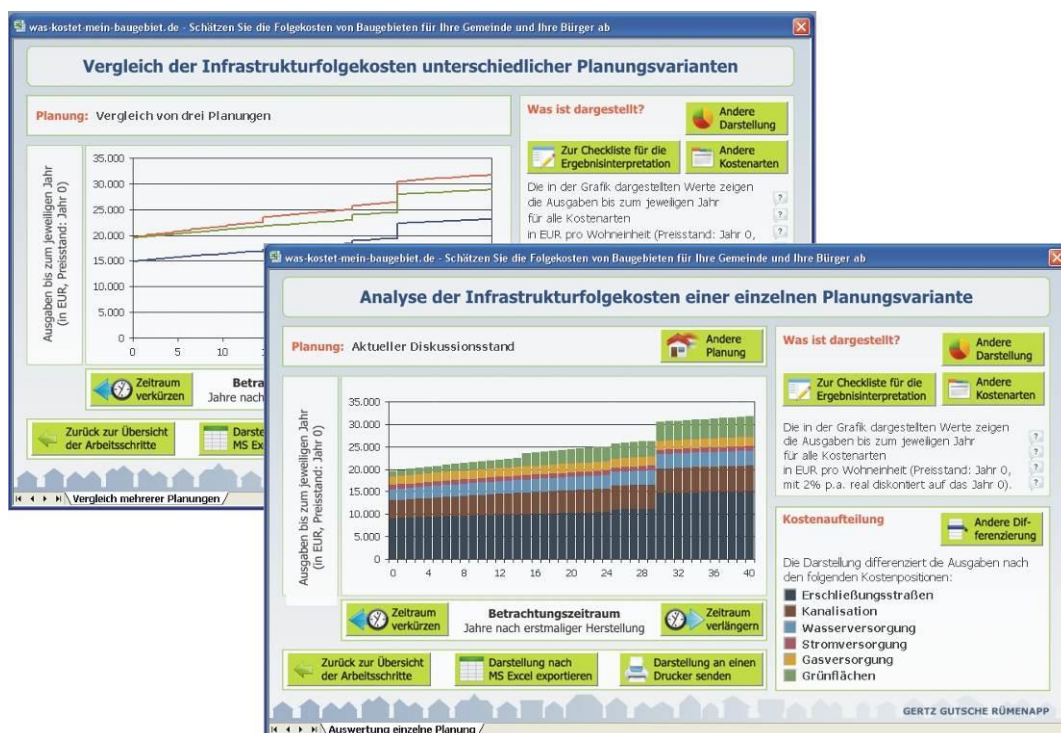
was-kostet-mein-baugebiet.de - Schätzen Sie die Folgekosten von Baugebieten für Ihre Gemeinde und Ihre Bürger ab

Vergleich der Infrastrukturfolgekosten unterschiedlicher Planungsvarianten

Planung: Vergleich von drei Planungen

Was ist dargestellt?

Andere Darstellung

Zur Checkliste für die Ergebnisinterpretation

Andere Kostenarten

Die in der Grafik dargestellten Werte zeigen die Ausgaben bis zum jeweiligen Jahr für alle Kostenarten in EUR pro Wohneinheit (Preisstand: Jahr 0,

Ausgaben bis zum jeweiligen Jahr (in EUR, Preisstand: Jahr 0)

35.000
30.000
25.000
20.000
15.000
10.000
5.000
0

0 5 10

Zeitraum verkürzen

Betra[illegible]
Jahre nach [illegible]

Zurück zur Übersicht der Arbeitsschritte

Darste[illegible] MS Exc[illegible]

Vergleich mehrerer Planungen

was-kostet-mein-baugebiet.de - Schätzen Sie die Folgekosten von Baugebieten für Ihre Gemeinde und Ihre Bürger ab

Analyse der Infrastrukturfolgekosten einer einzelnen Planungsvariante

Planung: Aktueller Diskussionsstand

Andere Planung

Was ist dargestellt?

Andere Darstellung

Zur Checkliste für die Ergebnisinterpretation

Andere Kostenarten

Die in der Grafik dargestellten Werte zeigen die Ausgaben bis zum jeweiligen Jahr für alle Kostenarten in EUR pro Wohneinheit (Preisstand: Jahr 0, mit 2% p.a. real diskontiert auf das Jahr 0).

Ausgaben bis zum jeweiligen Jahr (in EUR, Preisstand: Jahr 0)

35.000
30.000
25.000
20.000
15.000
10.000
5.000
0

0 4 8 12 16 20 24 28 32 36 40

Kostenaufteilung

Andere Differenzierung

Die Darstellung differenziert die Ausgaben nach den folgenden Kostenpositionen:

Erschließungsstraßen
Kanalisation
Wasserversorgung
Stromversorgung
Gasversorgung
Grünflächen

Zeitraum verkürzen

Betrachtungszeitraum
Jahre nach erstmaliger Herstellung

Zeitraum verlängern

Zurück zur Übersicht der Arbeitsschritte

Darstellung nach MS Excel exportieren

Darstellung an einen Drucker senden

GERTZ GUTSCHE RÜMENAPP

Auswertung einzelne Planung